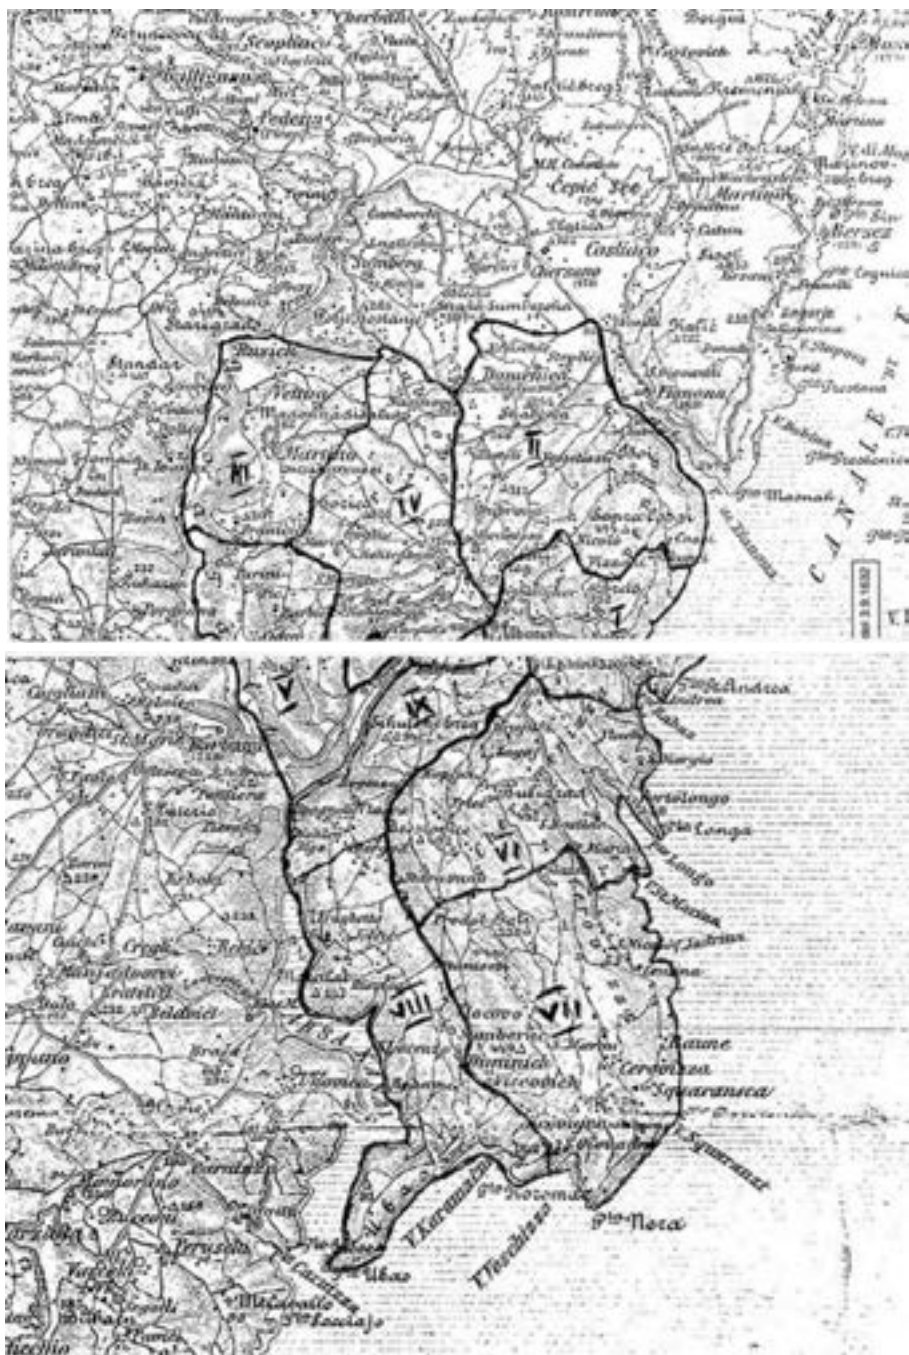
Sroplia
Fedena
Castiaco
Čepić Jez.
Martinah
Chersano
Dubrova
Kersez
Fianona
Vettua
Duriaci
XI
IV
II
I
CANALE
P.ta Mesnah
V
IX
S.Andrea
Carpano
Dignano
VI
Longo
VII
VIII
Marzana
Barbana
Rebici
Rausa
Cerovizza
Squaranica
P.ta Nera
Ubas
Promontore
Medolino
Terrazzo
Vincural
Pomer
Carnizza
Golzana
Sigle
Momorano
Castelnuovo
Altura
Fontane
P.ta Zenina
P.ta Croce
Salvore